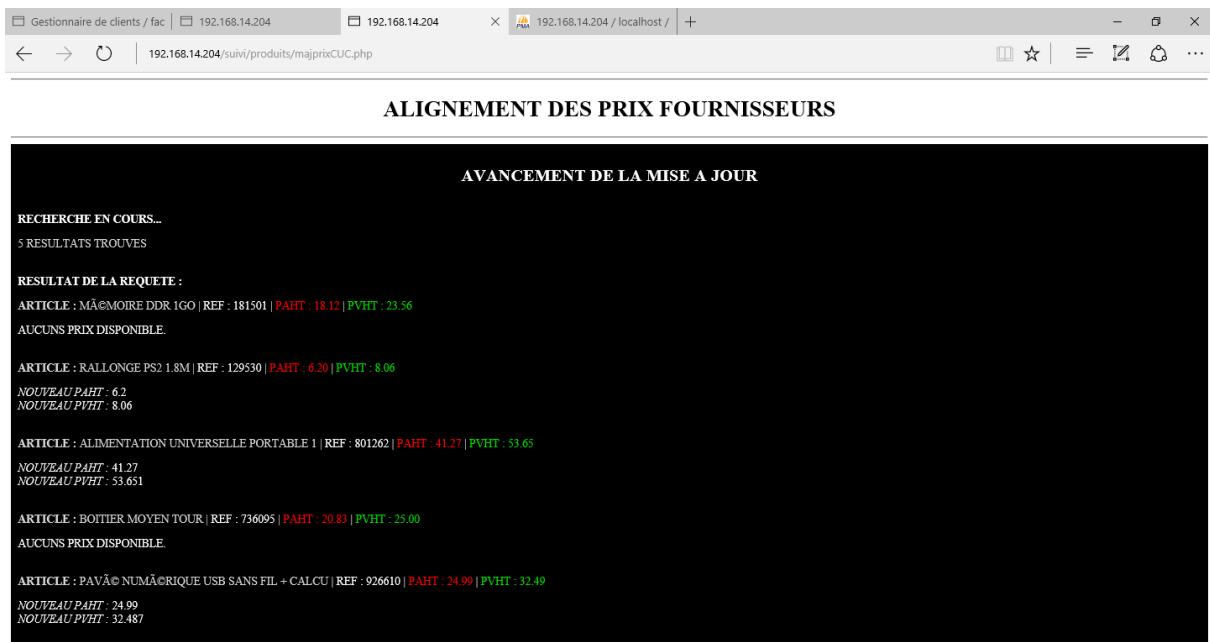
Gestionnaire de clients / fac | 192.168.14.204 | 192.168.14.204 × | 192.168.14.204 / localhost / | +

192.168.14.204/suivi/produits/majprixCUC.php

ALIGNEMENT DES PRIX FOURNISSEURS

AVANCEMENT DE LA MISE A JOUR

RECHERCHE EN COURS...

5 RESULTATS TROUVES

RESULTAT DE LA REQUETE :

ARTICLE : MÃ©MOIRE DDR 1GO | REF : 181501 | PAHT : 18.12 | PVHT : 23.56

AUCUNS PRIX DISPONIBLE.

ARTICLE : RALLONGE PS2 1.8M | REF : 129530 | PAHT : 6.20 | PVHT : 8.06

NOUVEAU PAHT : 6.2
NOUVEAU PVHT : 8.06

ARTICLE : ALIMENTATION UNIVERSELLE PORTABLE 1 | REF : 801262 | PAHT : 41.27 | PVHT : 53.65

NOUVEAU PAHT : 41.27
NOUVEAU PVHT : 53.651

ARTICLE : BOITIER MOYEN TOUR | REF : 736095 | PAHT : 20.83 | PVHT : 25.00

AUCUNS PRIX DISPONIBLE.

ARTICLE : PAVÃ© NUMÃ©RIQUE USB SANS FIL + CALCU | REF : 926610 | PAHT : 24.99 | PVHT : 32.49

NOUVEAU PAHT : 24.99
NOUVEAU PVHT : 32.487